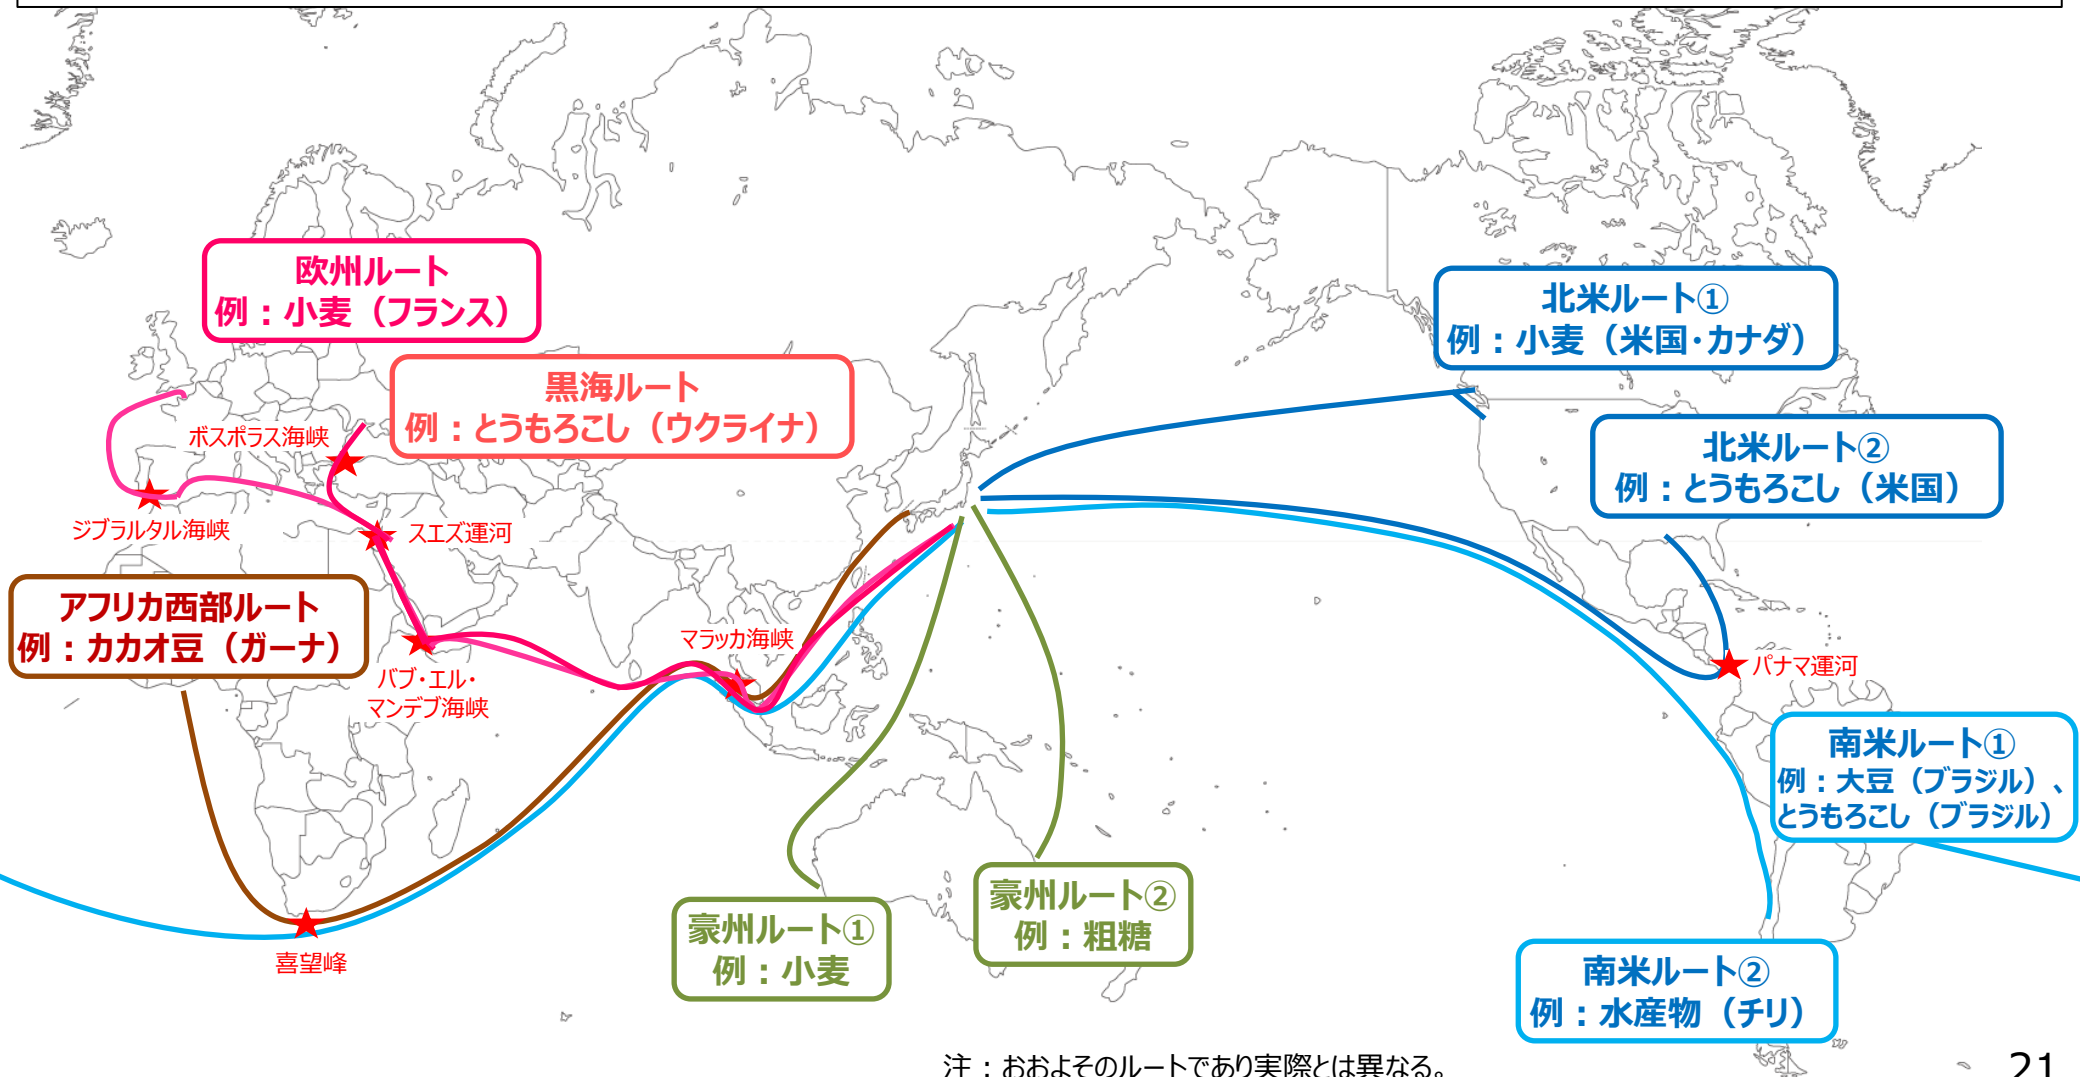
欧州ルート
例：小麦（フランス）

黒海ルート
例：とうもろこし（ウクライナ）

ボスポラス海峡

ジブラルタル海峡

スエズ運河

アフリカ西部ルート
例：カカオ豆（ガーナ）

マラッカ海峡

バブ・エル・マンデブ海峡

喜望峰

豪州ルート①
例：小麦

豪州ルート②
例：粗糖

北米ルート①
例：小麦（米国・カナダ）

北米ルート②
例：とうもろこし（米国）

パナマ運河

南米ルート①
例：大豆（ブラジル）、とうもろこし（ブラジル）

南米ルート②
例：水産物（チリ）

注：おおよそのルートであり実際とは異なる。

21